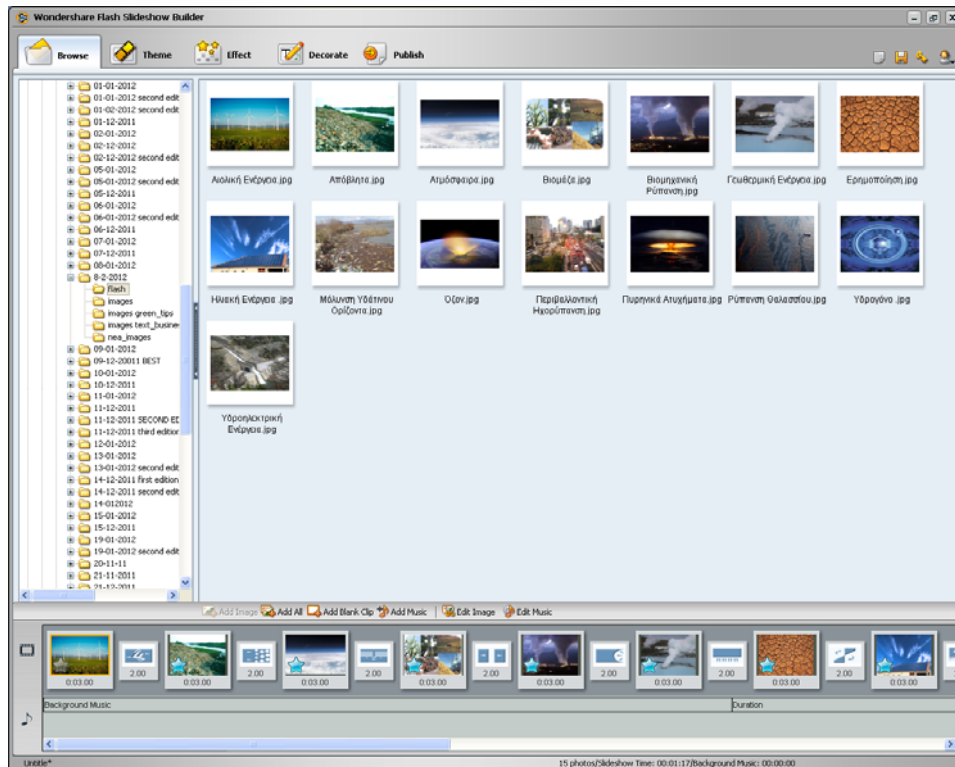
Wondershare Flash Slideshow Builder

Browse
Theme
Effect
Decorate
Publish

01-01-2012
01-01-2012 second edit
01-02-2012 second edit
01-12-2011
02-01-2012
02-12-2012
02-12-2012 second edit
05-01-2012
05-01-2012 second edit
05-12-2011
06-01-2012
06-01-2012 second edit
06-12-2011
07-01-2012
07-12-2011
08-01-2012
8-2-2012
flash
images
images green_tips
images text_busine
nea_images
09-01-2012
09-12-20011 BEST
10-01-2012
10-12-2011
11-01-2012
11-12-2011
11-12-2011 SECOND ED
11-12-2011 third edition
12-01-2012
13-01-2012
13-01-2012 second edit
14-12-2011 first edition
14-12-2011 second edit
14-012012
15-01-2012
15-12-2011
19-01-2012
19-01-2012 second edit
20-11-11
21-11-2011
21-12-2011

Αιολική Ενέργεια.jpg
Απόβλητα.jpg
Ατμόσφαιρα.jpg
Βιομάζα.jpg
Βιομηχανική Ρύπανση.jpg
Γεωθερμική Ενέργεια.jpg
Ερημοποίηση.jpg
Ηλιακή Ενέργεια .jpg
Μόλυνση Υδάτινου Ορίζοντα.jpg
Όζον.jpg
Περιβαλλοντική Ηχορύπανση.jpg
Πυρηνικά Ατυχήματα.jpg
Ρύπανση Θαλασσών.jpg
Υδρογόνο .jpg
Υδροηλεκτρική Ενέργεια.jpg

Add Image
Add All
Add Blank Clip
Add Music
Edit Image
Edit Music

0:03.00
2.00
0:03.00
2.00
0:03.00
2.00
0:03.00
2.00
0:03.00
2.00
0:03.00
2.00
0:03.00
2.00
0:03.00

Background Music
Duration

Untitle*
15 photos/Slideshow Time: 00:01:17/Background Music: 00:00:00